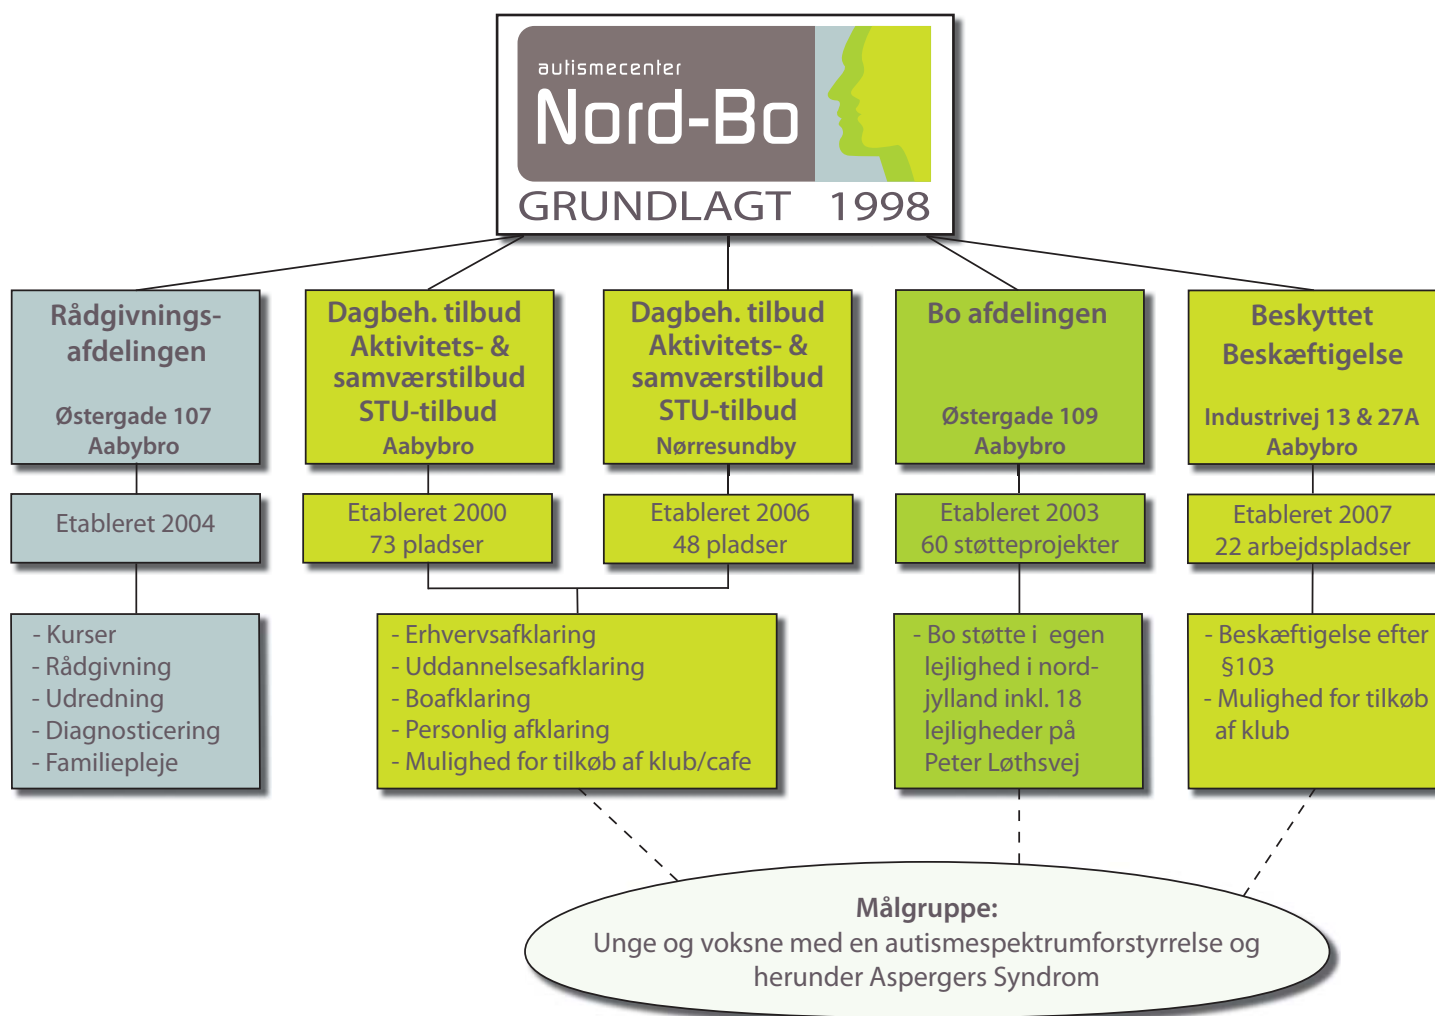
autismecenter
Nord-Bo
GRUNDLAGT 1998

Rådgivnings-afdelingen
Østergade 107
Aabybro

Etableret 2004

- Kurser
- Rådgivning
- Udredning
- Diagnosticering
- Familiepleje

Dagbeh. tilbud
Aktivitets- & samværstilbud
STU-tilbud
Aabybro

Etableret 2000
73 pladser

Dagbeh. tilbud
Aktivitets- & samværstilbud
STU-tilbud
Nørresundby

Etableret 2006
48 pladser

- Erhvervsafklaring
- Uddannelsesafklaring
- Boafklaring
- Personlig afklaring
- Mulighed for tilkøb af klub/cafe

Bo afdelingen
Østergade 109
Aabybro

Etableret 2003
60 støtteprojekter

- Bo støtte i egen lejlighed i nord-jylland inkl. 18 lejligheder på Peter Løthsvej

Beskyttet Beskæftigelse
Industrivej 13 & 27A
Aabybro

Etableret 2007
22 arbejdspladser

- Beskæftigelse efter §103
- Mulighed for tilkøb af klub

Målgruppe:
Unge og voksne med en autismespektrumforstyrrelse og herunder Aspergers Syndrom